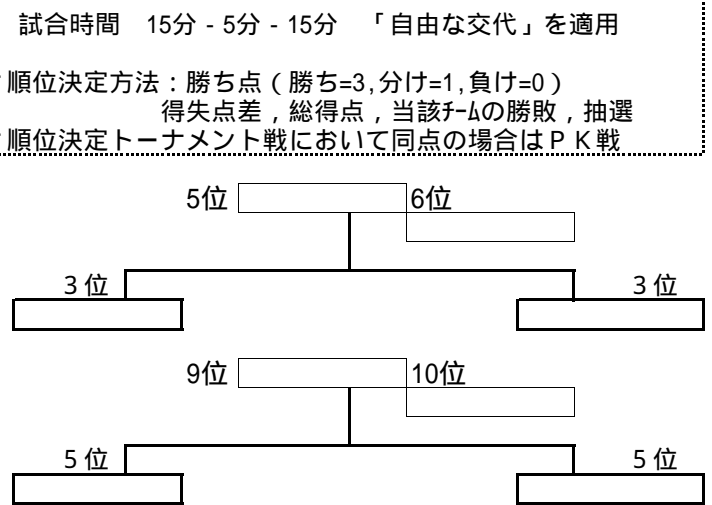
試合時間　15分 - 5分 - 15分　「自由な交代」を適用

順位決定方法：勝ち点（勝ち=3,分け=1,負け=0）
得失点差，総得点，当該ﾁｰﾑの勝敗，抽選
順位決定トーナメント戦において同点の場合はＰＫ戦

5位

6位

3 位

3 位

9位

10位

5 位

5 位